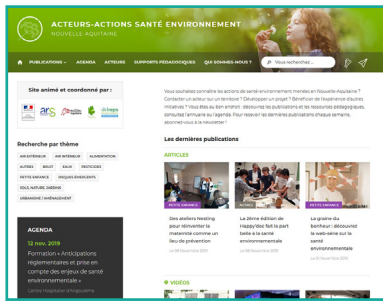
ACTEURS-ACTIONS SANTÉ ENVIRONNEMENT
NOUVELLE AQUITAINE

PUBLICATIONS · AGENDA ACTEURS SUPPORTS PÉDAGOGIQUES QUI SOMMES-NOUS ? Vous recherchez...

Site animé et coordonné par :

ars

Recherche par thème

AIR INTÉRIEUR AIR EXTÉRIEUR ALIMENTATION
AUTRES BRUIT EAUX PESTICIDES
PETITE ENFANCE ENJEUX ÉMERGENTS
SOLS, NATURE, JARDINS
URBANISME / AMÉNAGEMENT

AGENDA
12 nov. 2019
Formation « Anticipations réglementaires et prise en compte des enjeux de santé environnementale »

Vous souhaitez connaître les actions de santé-environnement menées en Nouvelle-Aquitaine ? Contacter un acteur sur un territoire ? Développer un projet ? Bénéficier de l'expérience d'autres initiatives ? Vous êtes au bon endroit : découvrez les publications et les ressources pédagogiques, consultez l'annuaire ou l'agenda. Pour recevoir les dernières publications chaque semaine, abonnez-vous à la newsletter !

Les dernières publications

ARTICLES

PETITE ENFANCE
Des ateliers Nesting pour réinventer la maternité comme un lieu de prévention

AUTRES
La 2ème édition de Happy'Doc fait la part belle à la santé environnementale

PETITE ENFANCE
La graine du bonheur : découvrez la web-série sur la santé environnementale

VIDÉOS